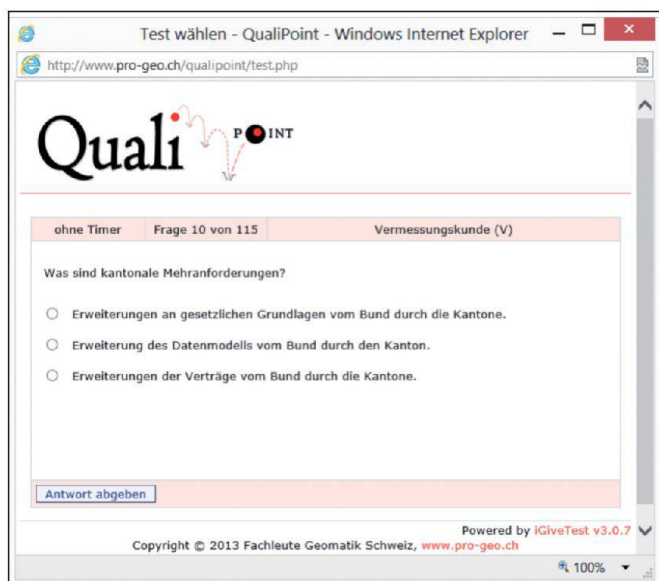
Test wählen - QualiPoint - Windows Internet Explorer

http://www.pro-geo.ch/qualipoint/test.php

Quali POINT

| ohne Timer | Frage 10 von 115 | Vermessungskunde (V) |
|---|---|---|

Was sind kantonale Mehranforderungen?

Erweiterungen an gesetzlichen Grundlagen vom Bund durch die Kantone.

Erweiterung des Datenmodells vom Bund durch den Kanton.

Erweiterungen der Verträge vom Bund durch die Kantone.

Antwort abgeben

Powered by iGiveTest v3.0.7

Copyright © 2013 Fachleute Geomatik Schweiz, www.pro-geo.ch

100%